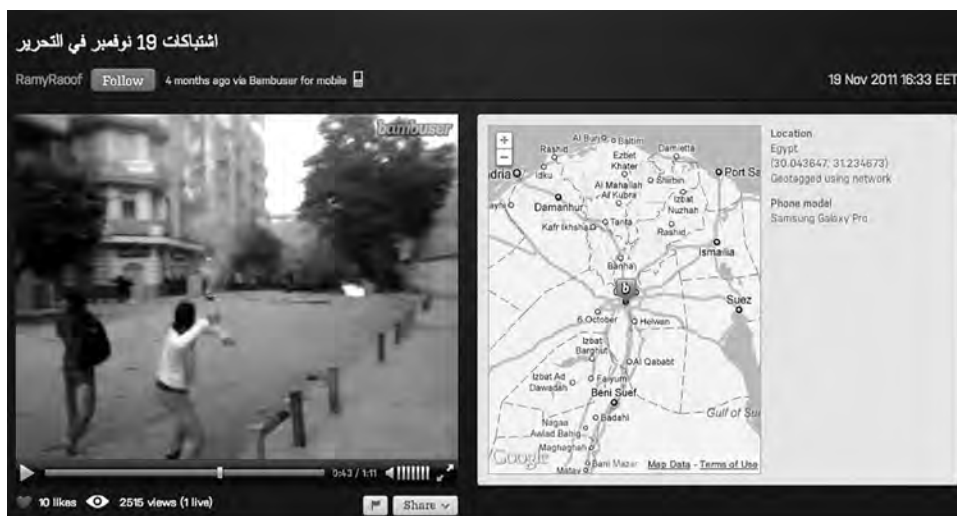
اشتباكات 19 نوفمبر في التحرير

RamyRaoof Follow 4 months ago via Bambuser for mobile

19 Nov 2011 16:33 EET

bambuser

0:43 / 1:11

10 likes 2515 views (1 live)

Share

+
−

Al Burj Baltim Rashid Damietta Ezbet Khater Idku Shirbin Port Sa Al Mahallah Al Kubra Izbat Nuzhah Damanhur Tanta Kafr Ikhsha Rashid Ismailia Banha b Suez 6 October Helwen Izbat Barghut Al Qababt Izbat Ad Dawadah Faiyum Beni Suef Gulf of Su Badahi Nagaa Awlad Bahig Maghaghah Bani Mazar Matay Google Map Data - Terms of Use

Location
Egypt
(30.043647, 31.234673)
Geotagged using network

Phone model
Samsung Galaxy Pro